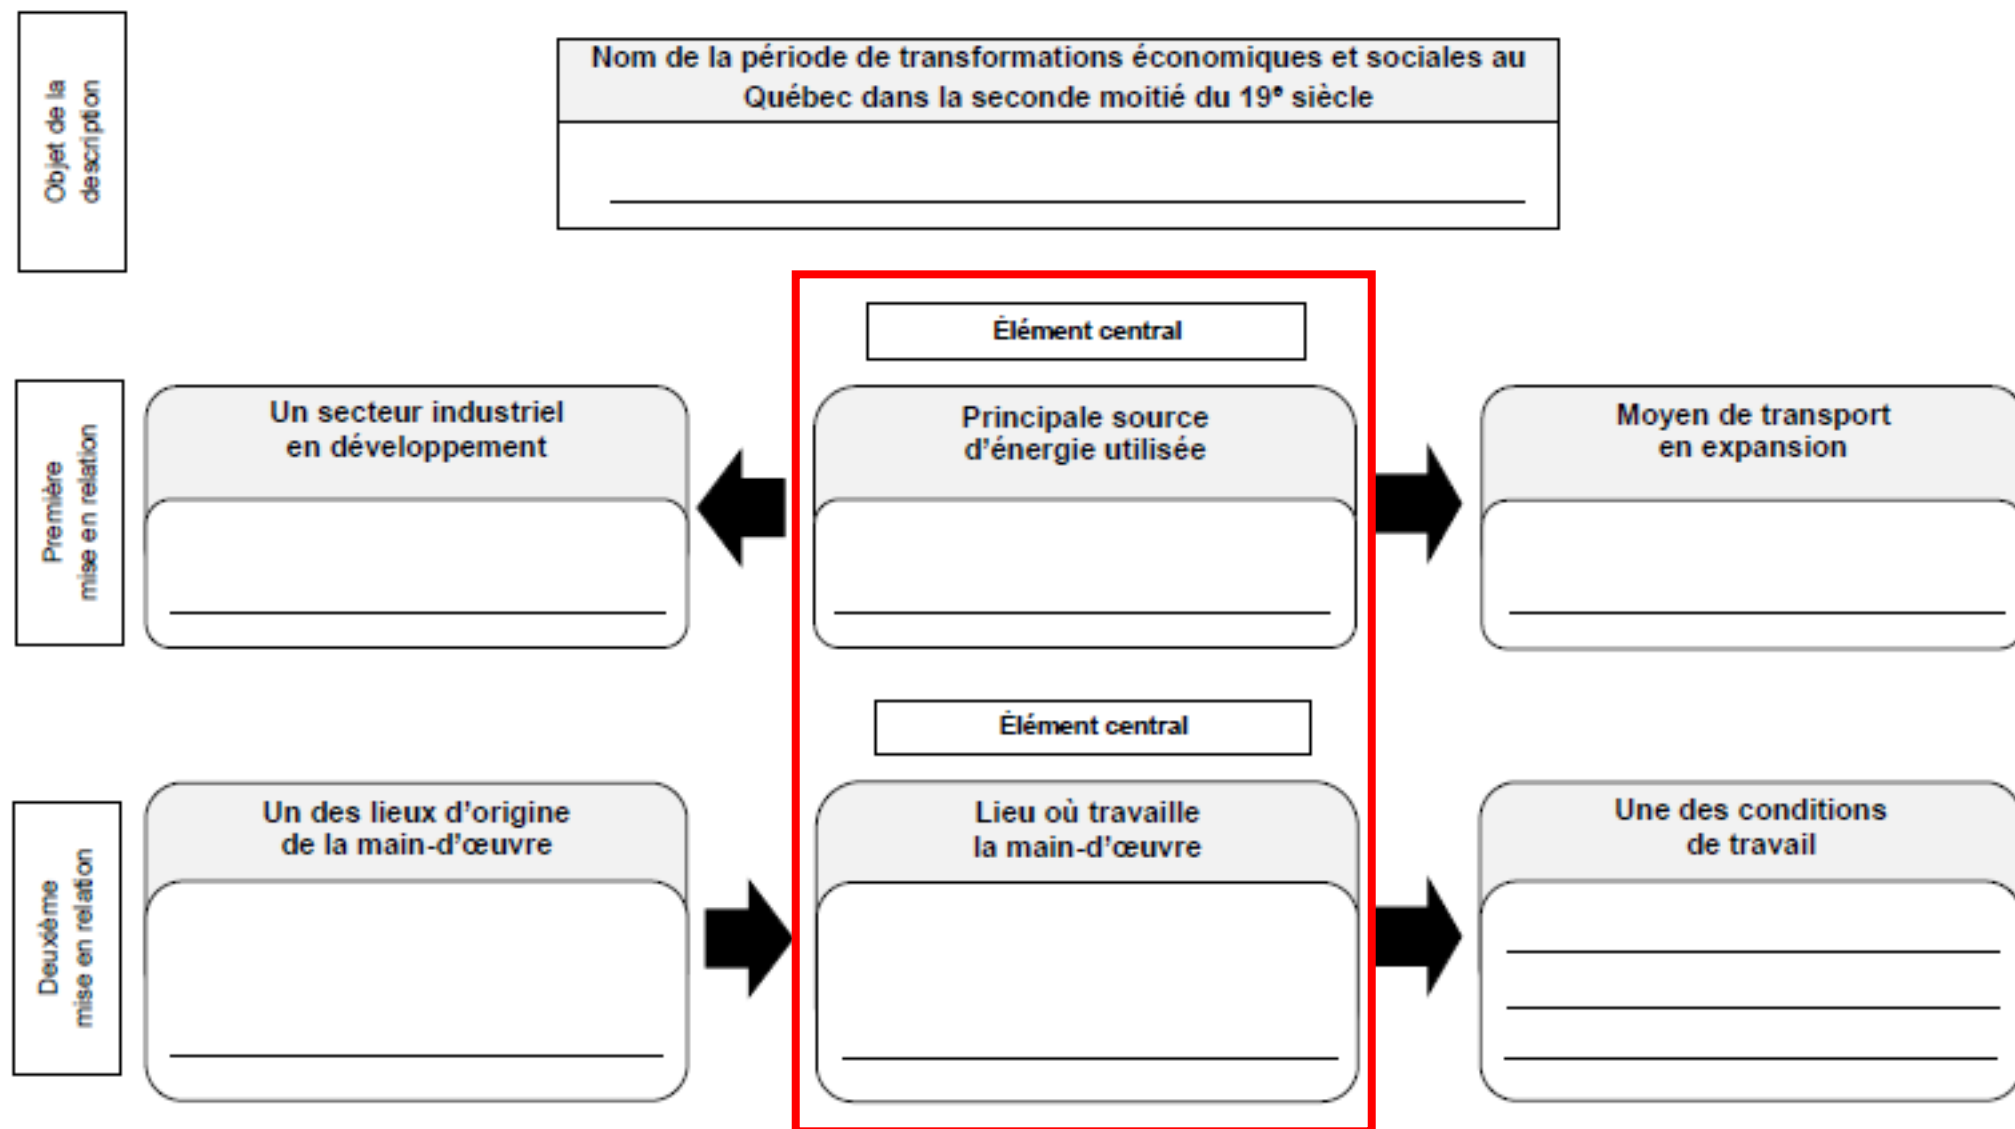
Objet de la description

Nom de la période de transformations économiques et sociales au Québec dans la seconde moitié du 19$^e$ siècle

Élément central

Première mise en relation

Un secteur industriel en développement

Principale source d'énergie utilisée

Moyen de transport en expansion

Élément central

Deuxième mise en relation

Un des lieux d'origine de la main-d'œuvre

Lieu où travaille la main-d'œuvre

Une des conditions de travail